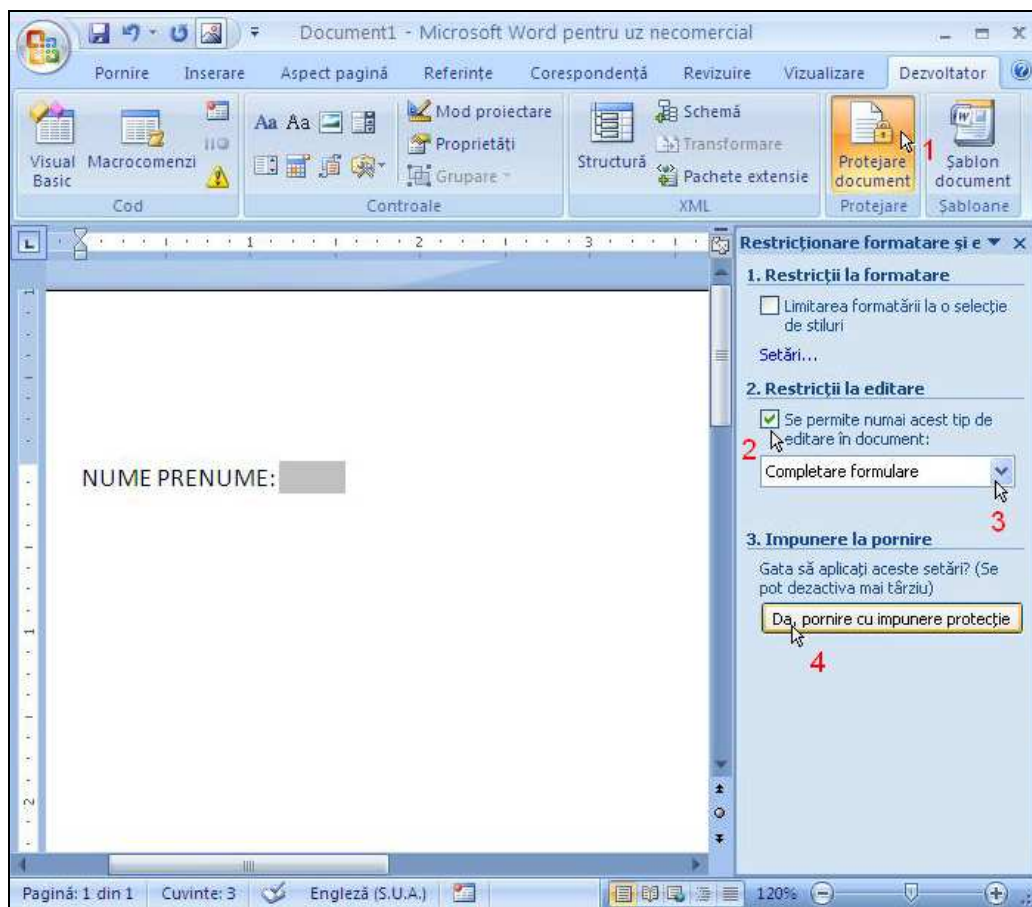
Document1 - Microsoft Word pentru uz necomercial

Pornire Inserare Aspect pagină Referințe Corespondență Revizuire Vizualizare Dezvoltator

Visual Basic Macrocomenzi
Cod

Aa Aa
Mod proiectare
Proprietăți
Grupare
Controale

Structură
Schemă
Transformare
Pachete extensie
XML

Protejare document
Protejare

Şablon document
Şabloane

1

Restricționare formatare și e

1. Restricții la formatare

Limitarea formatării la o selecție de stiluri

Setări...

2. Restricții la editare

Se permite numai acest tip de editare în document:

2

Completare formulare

3

3. Impunere la pornire

Gata să aplicați aceste setări? (Se pot dezactiva mai târziu)

Da, pornire cu impunere protecție

4

NUME PRENUME:

Pagină: 1 din 1 Cuvinte: 3 Engleză (S.U.A.) 120%